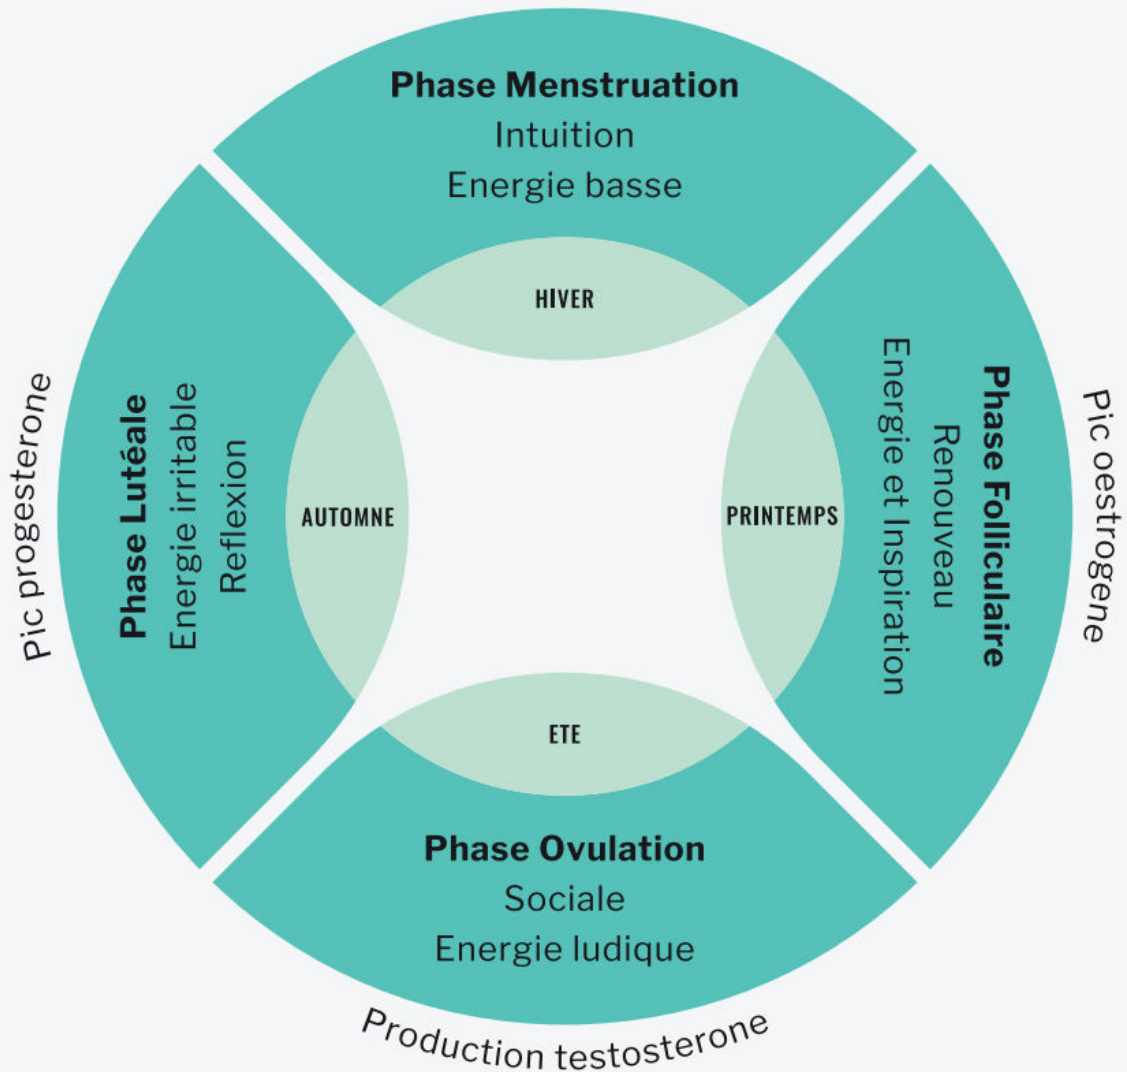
Phase Menstruation
Intuition
Energie basse

HIVER

Pic progesterone

Phase Lutéale
Energie irritable
Reflexion

AUTOMNE

PRINTEMPS

Phase Folliculaire
Renouveau
Energie et Inspiration

Pic oestrogene

ETE

Phase Ovulation
Sociale
Energie ludique

Production testosterone